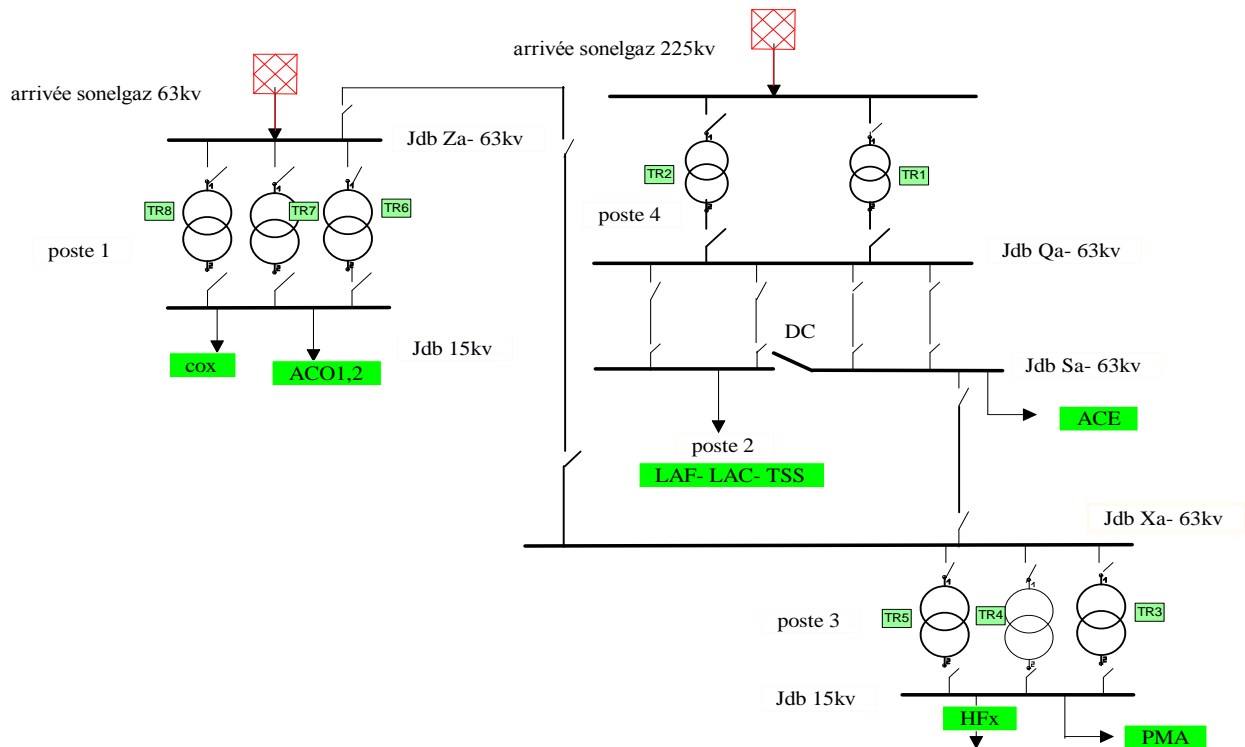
arrivée sonelgaz 225kv

arrivée sonelgaz 63kv

Jdb Za- 63kv

TR2

TR1

TR8

TR7

TR6

poste 4

poste 1

Jdb Qa- 63kv

DC

Jdb 15kv

Jdb Sa- 63kv

cox

ACO1,2

ACE

poste 2

LAF- LAC- TSS

Jdb Xa- 63kv

poste 3

TR5

TR4

TR3

Jdb 15kv

HFx

PMA